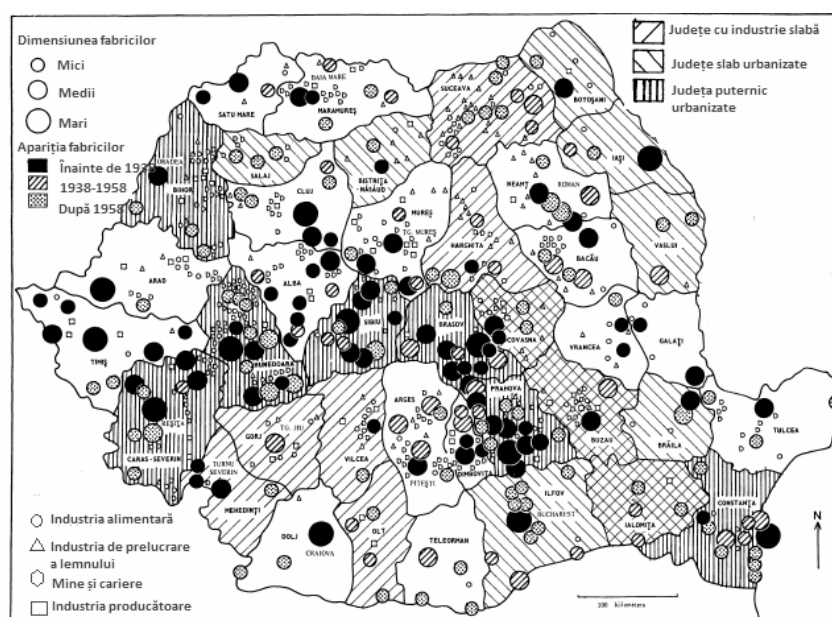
Dimensiunea fabricilor
Mici
Medii
Mari
Apariția fabricilor
Înainte de 193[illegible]
1938-1958
După 1958

Județe cu industrie slabă
Județe slab urbanizate
Județe puternic urbanizate

BAIA MARE
SATU MARE
MARAMUREȘ
SUCEAVA
BOTOȘANI
ORADEA
BIHOR
SALAJ
BISTRIȚA - NĂSĂUD
IAȘI
NEAMȚ
ROMAN
CLUJ
MUREȘ
TG. MUREȘ
HARGHITA
VASLUI
BACĂU
ARAD
ALBA
SIBIU
BRAȘOV
COVASNA
VRANCEA
GALAȚI
TIMIȘ
HUNEDOARA
REȘIȚA
CARAS - SEVERIN
GORJ
TG. JIU
ARGEȘ
PRAHOVA
BUZĂU
BRĂILA
TULCEA
TURNU SEVERIN
VILCEA
PITEȘTI
DIMBOVIȚA
MEHEDINȚI
OLT
ILFOV
BUCHAREST
IALOMIȚA
CONSTANȚA
DOLJ
CRAIOVA
TELEORMAN

Industria alimentară
Industria de prelucrare a lemnului
Mine și cariere
Industria producătoare

100 Kilometres
N